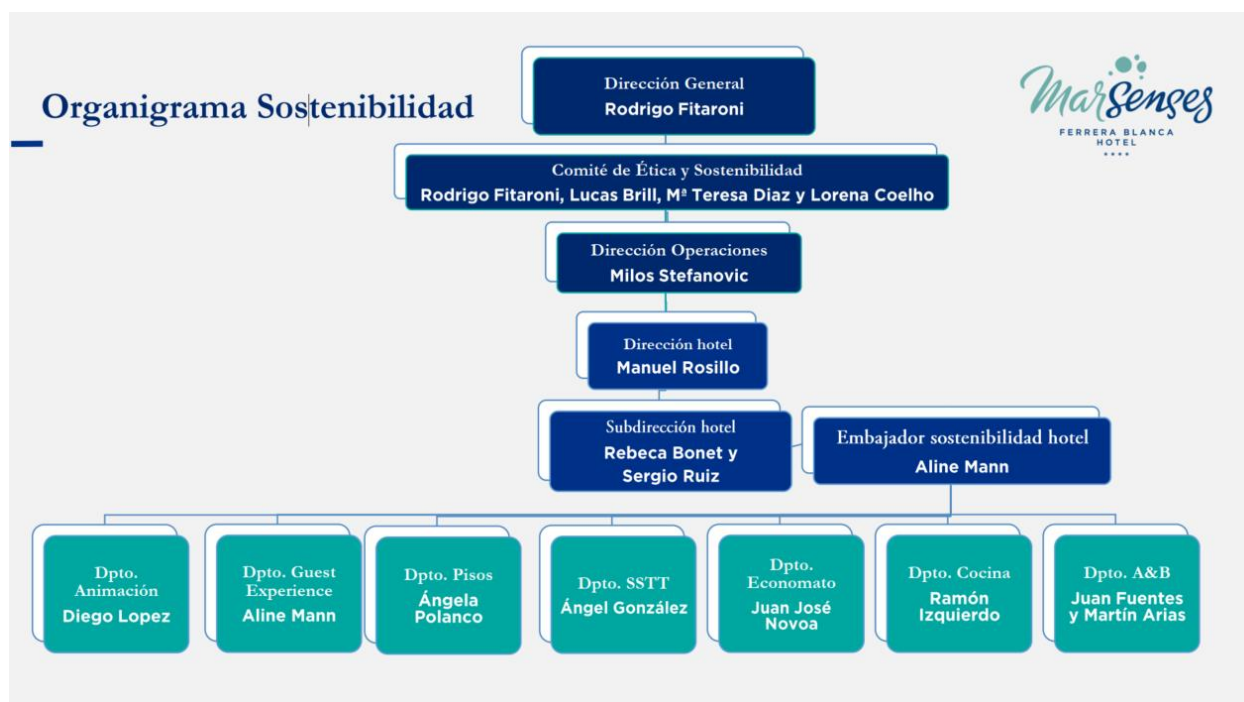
Organigrama Sostenibilidad

MarSenses
FERRERA BLANCA
HOTEL

Dirección General
Rodrigo Fitaroni

Comité de Ética y Sostenibilidad
Rodrigo Fitaroni, Lucas Brill, Mª Teresa Diaz y Lorena Coelho

Dirección Operaciones
Milos Stefanovic

Dirección hotel
Manuel Rosillo

Subdirección hotel
Rebeca Bonet y Sergio Ruiz

Embajador sostenibilidad hotel
Aline Mann

Dpto. Animación
Diego Lopez

Dpto. Guest Experience
Aline Mann

Dpto. Pisos
Ángela Polanco

Dpto. SSTT
Ángel González

Dpto. Economato
Juan José Novoa

Dpto. Cocina
Ramón Izquierdo

Dpto. A&B
Juan Fuentes y Martín Arias